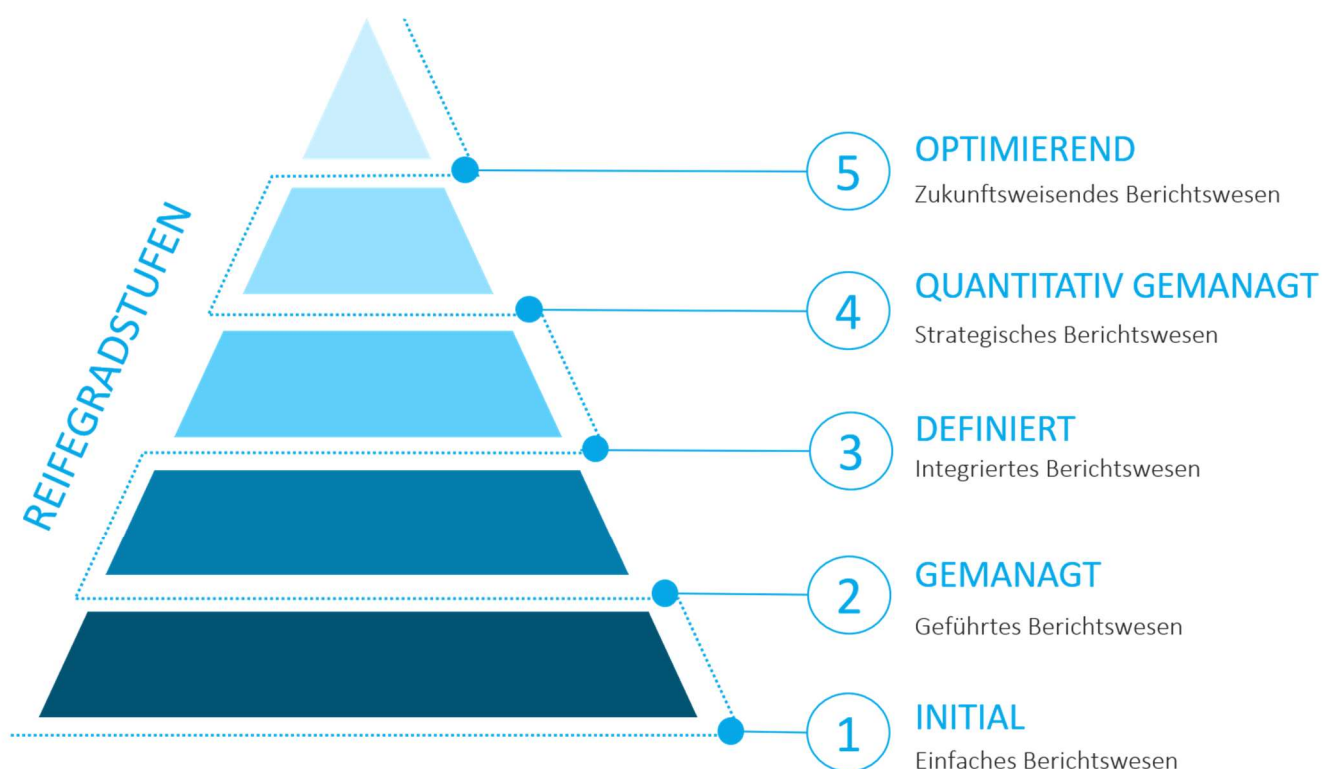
REIFEGRADSTUFEN

5 OPTIMIEREND
Zukunftsweisendes Berichtswesen

4 QUANTITATIV GEMANAGT
Strategisches Berichtswesen

3 DEFINIERT
Integriertes Berichtswesen

2 GEMANAGT
Geführtes Berichtswesen

1 INITIAL
Einfaches Berichtswesen